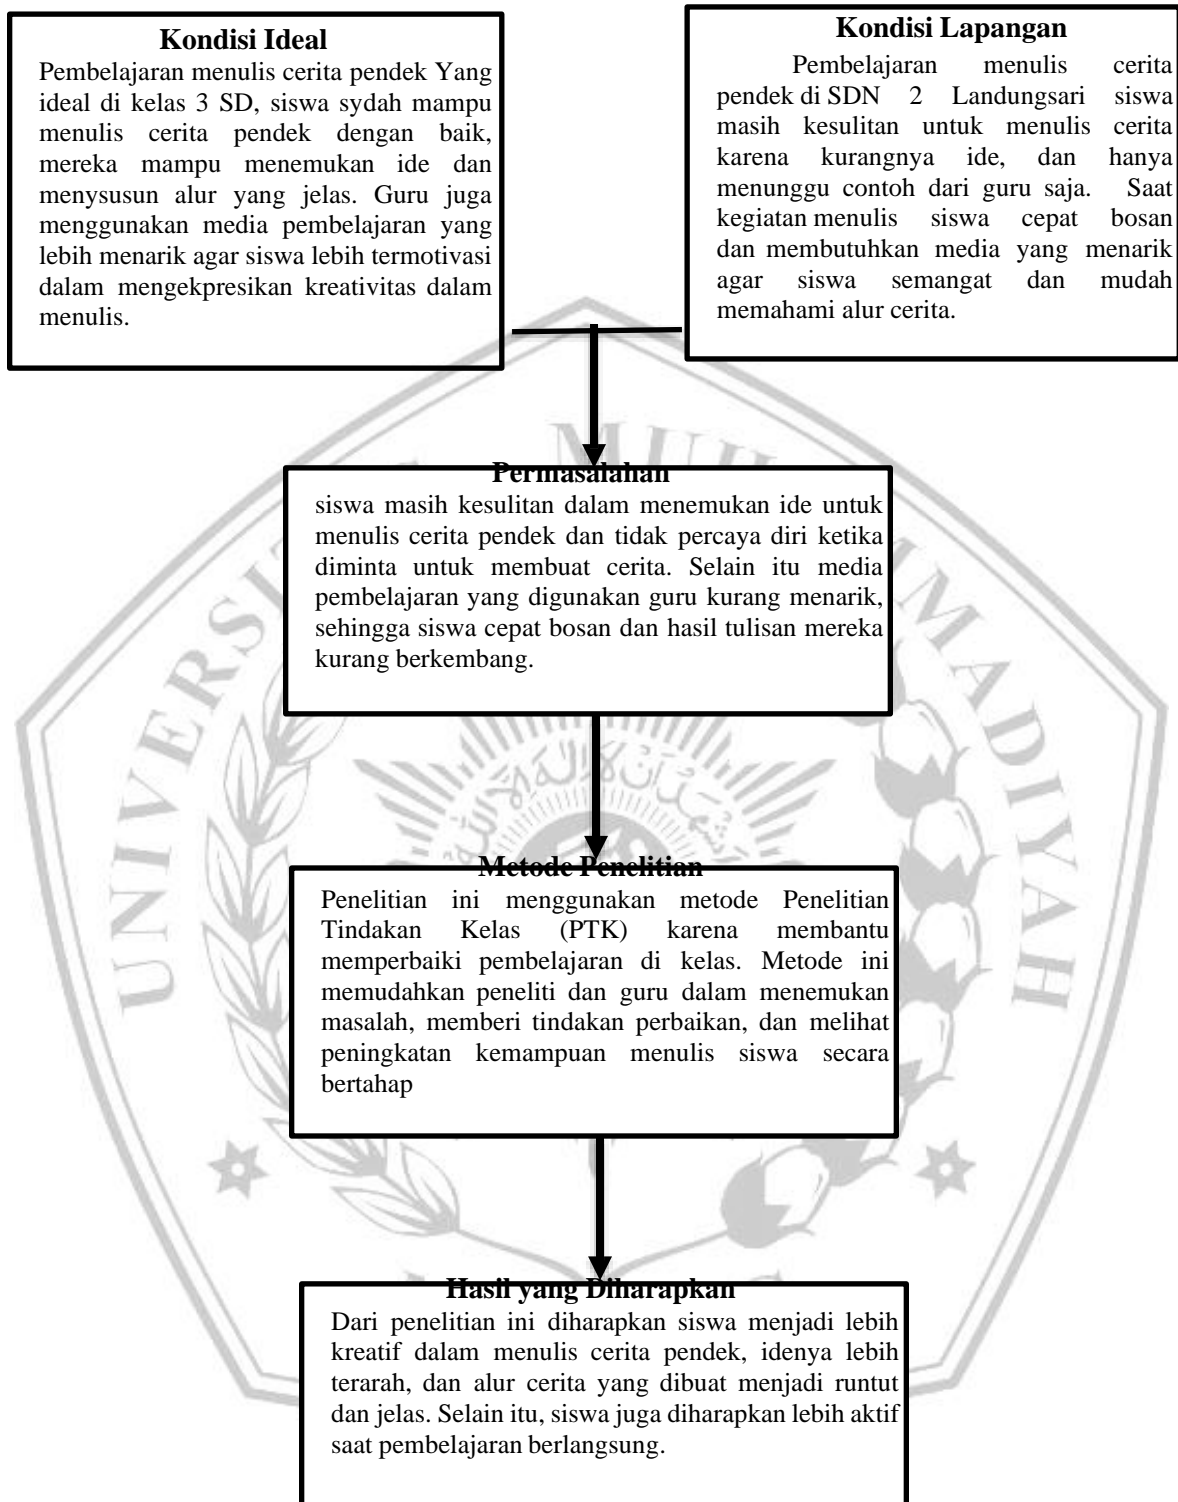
**Kondisi Ideal**
Pembelajaran menulis cerita pendek Yang ideal di kelas 3 SD, siswa sydah mampu menulis cerita pendek dengan baik, mereka mampu menemukan ide dan menysusun alur yang jelas. Guru juga menggunakan media pembelajaran yang lebih menarik agar siswa lebih termotivasi dalam mengekpresikan kreativitas dalam menulis.

**Kondisi Lapangan**
Pembelajaran menulis cerita pendek di SDN 2 Landungsari siswa masih kesulitan untuk menulis cerita karena kurangnya ide, dan hanya menunggu contoh dari guru saja. Saat kegiatan menulis siswa cepat bosan dan membutuhkan media yang menarik agar siswa semangat dan mudah memahami alur cerita.

**Permasalahan**
siswa masih kesulitan dalam menemukan ide untuk menulis cerita pendek dan tidak percaya diri ketika diminta untuk membuat cerita. Selain itu media pembelajaran yang digunakan guru kurang menarik, sehingga siswa cepat bosan dan hasil tulisan mereka kurang berkembang.

**Metode Penelitian**
Penelitian ini menggunakan metode Penelitian Tindakan Kelas (PTK) karena membantu memperbaiki pembelajaran di kelas. Metode ini memudahkan peneliti dan guru dalam menemukan masalah, memberi tindakan perbaikan, dan melihat peningkatan kemampuan menulis siswa secara bertahap

**Hasil yang Diharapkan**
Dari penelitian ini diharapkan siswa menjadi lebih kreatif dalam menulis cerita pendek, idenya lebih terarah, dan alur cerita yang dibuat menjadi runtut dan jelas. Selain itu, siswa juga diharapkan lebih aktif saat pembelajaran berlangsung.